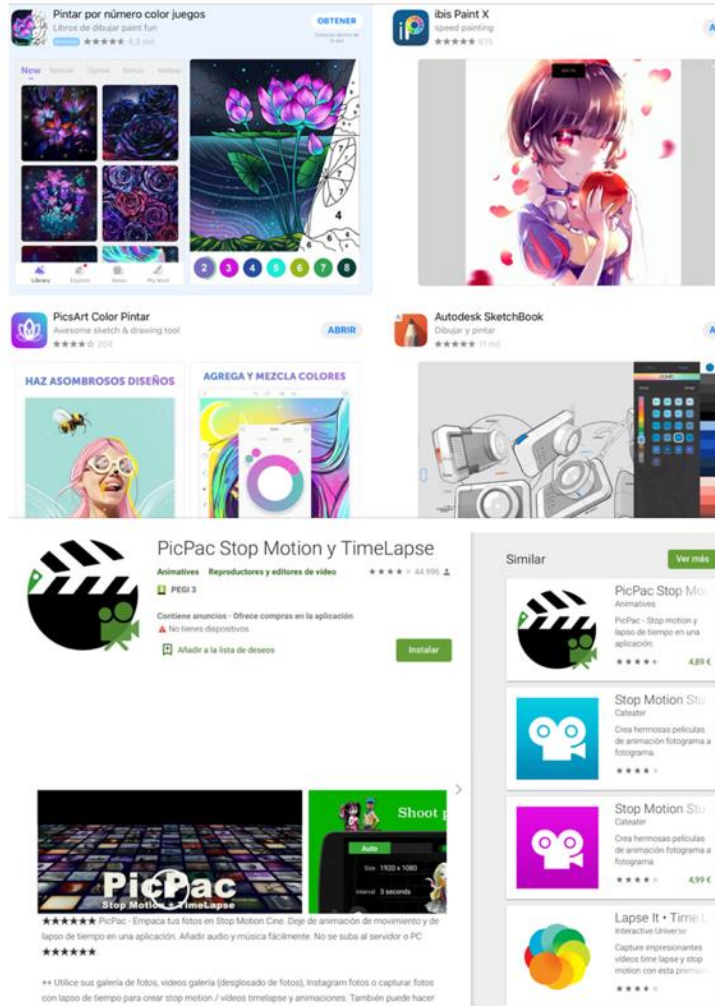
Pintar por número color juegos
Libros de dibujar paint fun
★★★★★ 4,3 mil
OBTENER
Compras dentro de la app

New Special Digital Bonus Vellou

4
2 3 4 5 6 7 8

Library Explore News My Work

ibis Paint X
speed painting
★★★★★ 615

PicsArt Color Pintar
Awesome sketch & drawing tool
★★★★☆ 204
ABRIR

HAZ ASOMBROSOS DISEÑOS
AGREGA Y MEZCLA COLORES

Autodesk SketchBook
Dibujar y pintar
★★★★★ 11 mil

PicPac Stop Motion y TimeLapse
Animatives Reproductores y editores de vídeo ★★★★ 44.996
PEGI 3
Contiene anuncios · Ofrece compras en la aplicación
No tienes dispositivos.
Añadir a la lista de deseos
Instalar

PicPac
Stop Motion + TimeLapse
Shoot p
Auto
Size 1920 x 1080
Interval 3 seconds

★★★★★ PicPac - Empaca tus fotos en Stop Motion Cine. Deje de animación de movimiento y de lapso de tiempo en una aplicación. Añadir audio y música fácilmente. No se suba al servidor o PC ★★★★★

++ Utilice sus galería de fotos, videos galería (desglosado de fotos), Instagram fotos o capturar fotos con lapso de tiempo para crear stop motion / vídeos timelapse y animaciones. También puede hacer

Similar
Ver más

PicPac Stop Mo
Animatives
PicPac - Stop motion y lapso de tiempo en una aplicación.
★★★★ 4,89 €

Stop Motion Stu
Cateater
Crea hermosas películas de animación fotograma a fotograma.
★★★★

Stop Motion Stu
Cateater
Crea hermosas películas de animación fotograma a fotograma.
★★★★ 4,99 €

Lapse It • Time L
Interactive Universe
Capture impresionantes vídeos time lapse y stop motion con esta premiu
★★★★